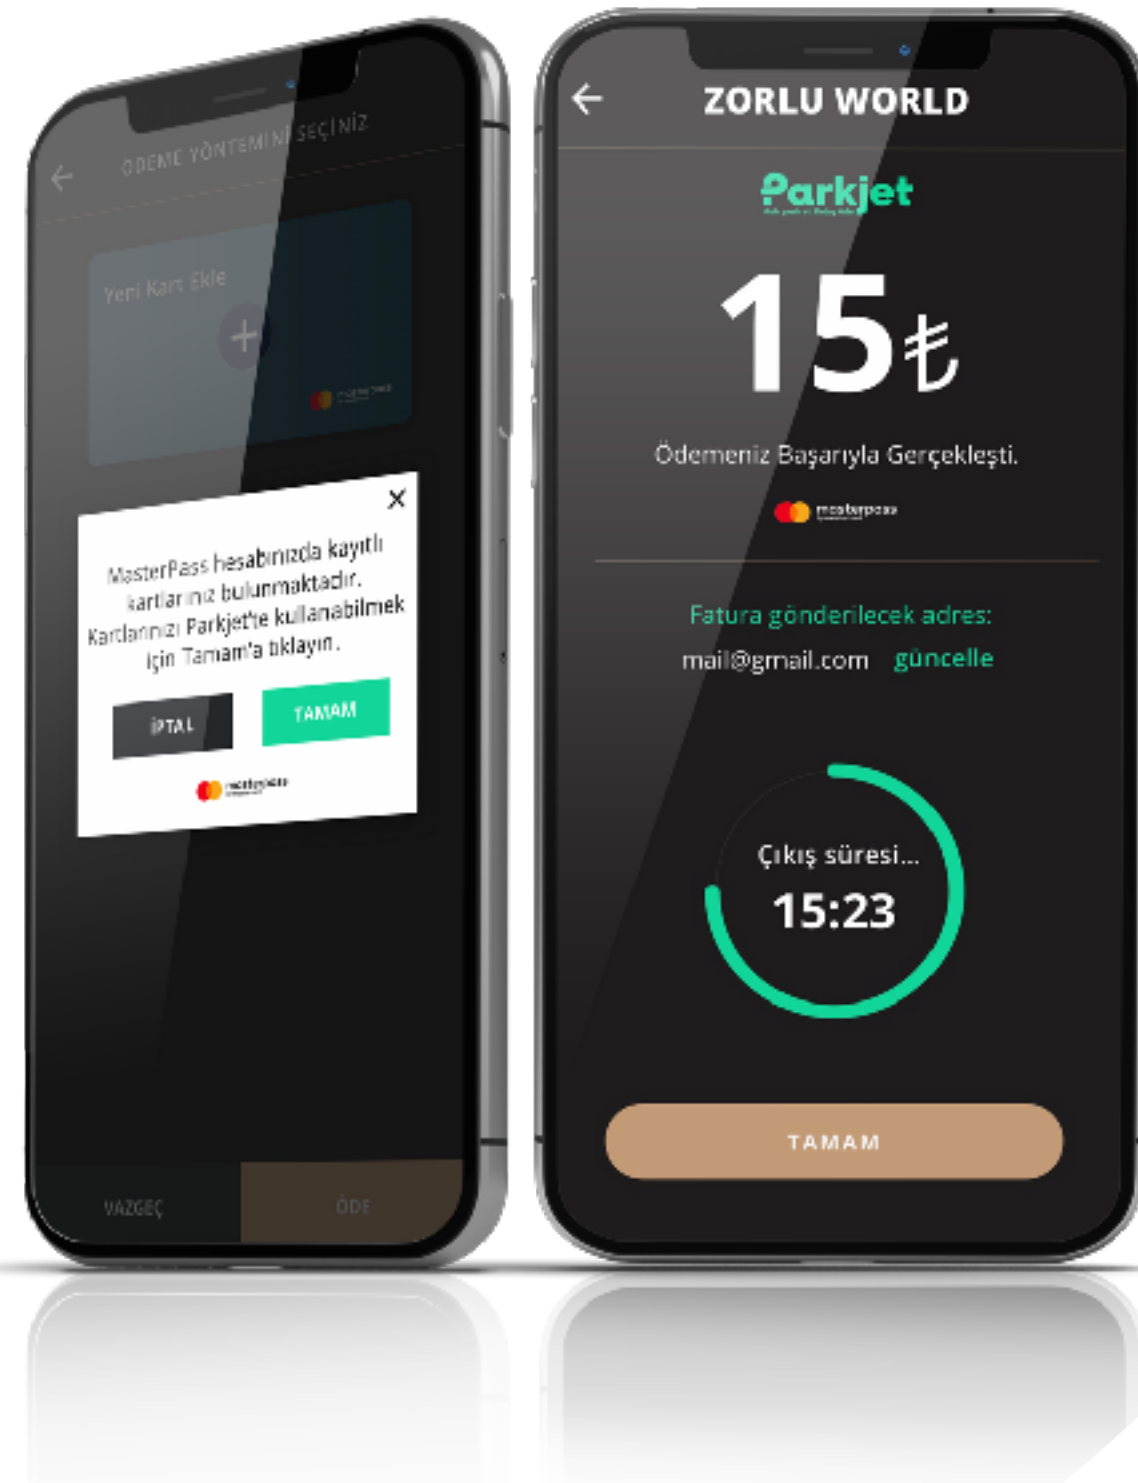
ÖDEME YÖNTEMİNİ SEÇİNİZ

Yeni Kart Ekle

masterpass

MasterPass hesabınızda kayıtlı kartlarınız bulunmaktadır. Kartlarınızı Parkjet'te kullanabilmek için Tamam'a tıklayın.

İPTAL

TAMAM

masterpass

VAZGEÇ

ÖDE

ZORLU WORLD

Parkjet

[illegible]

15₺

Ödemeniz Başarıyla Gerçekleşti.

masterpass

Fatura gönderilecek adres:

mail@gmail.com güncelle

Çıkış süresi...

15:23

TAMAM